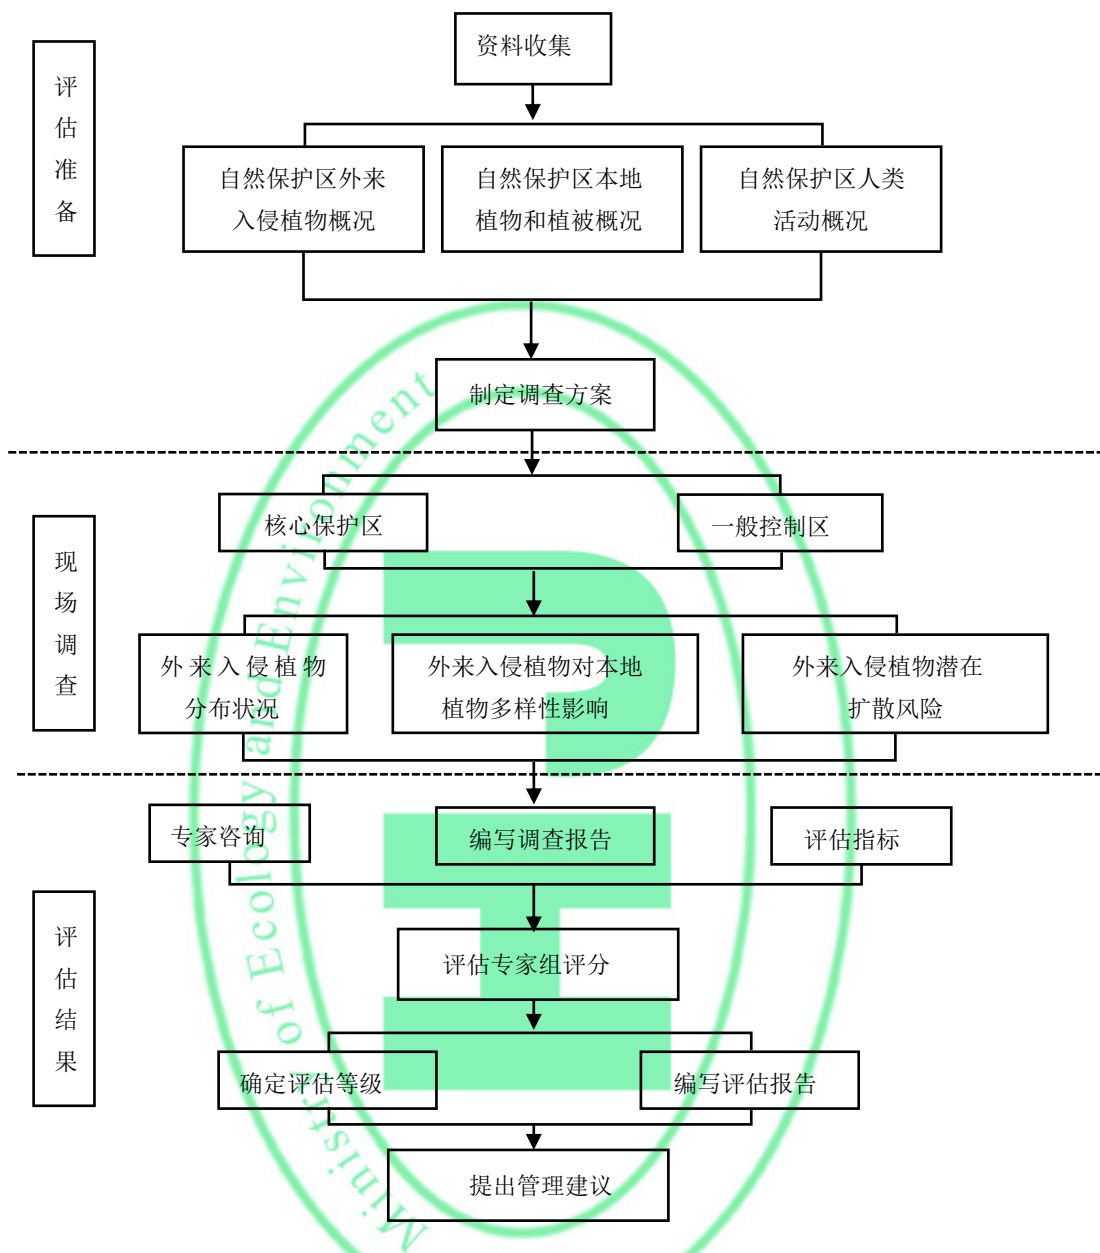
评估准备

资料收集

自然保护区外来入侵植物概况

自然保护区本地植物和植被概况

自然保护区人类活动概况

制定调查方案

现场调查

核心保护区

一般控制区

外来入侵植物分布状况

外来入侵植物对本地植物多样性影响

外来入侵植物潜在扩散风险

评估结果

专家咨询

编写调查报告

评估指标

评估专家组评分

确定评估等级

编写评估报告

提出管理建议

Ministry of Ecology and Environment